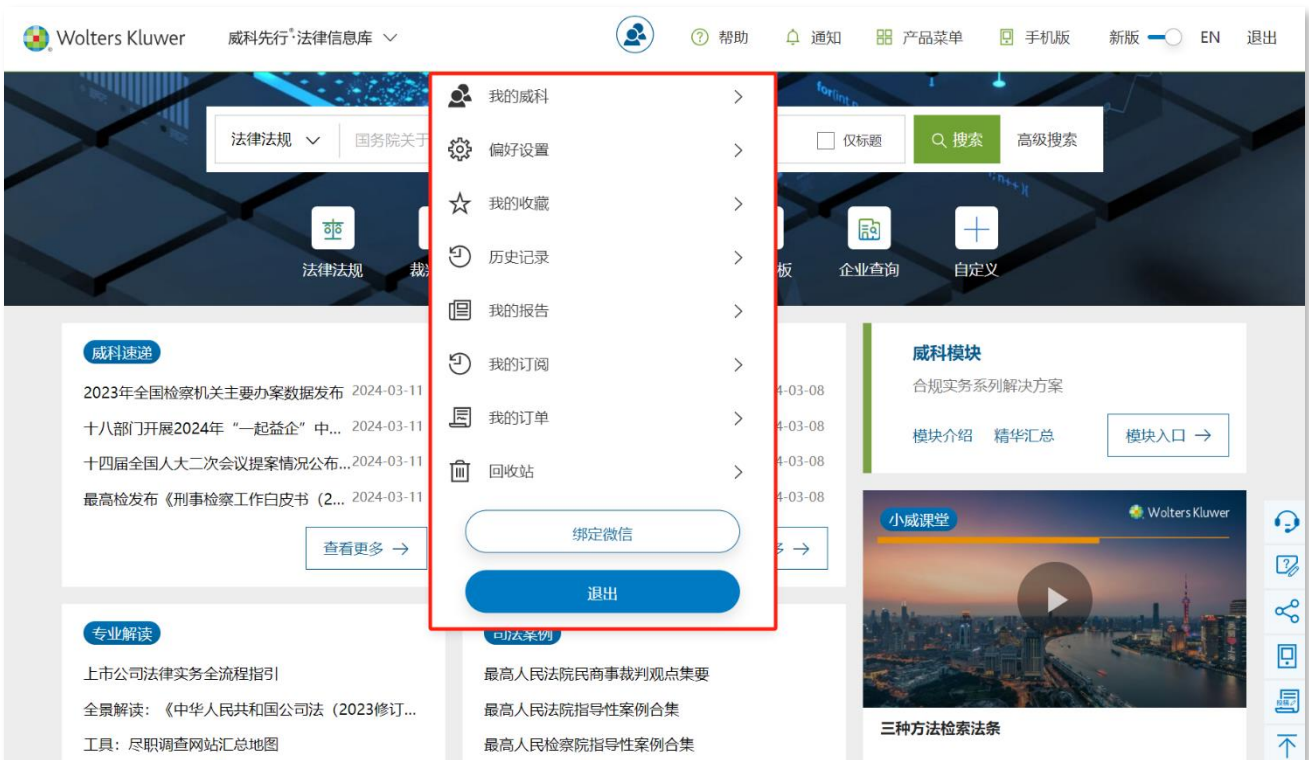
Wolters Kluwer 威科先行®·法律信息库

帮助 通知 产品菜单 手机版 新版 EN 退出

法律法规 国务院关于 仅标题 搜索 高级搜索

法律法规 裁 板 企业查询 自定义

我的威科
偏好设置
我的收藏
历史记录
我的报告
我的订阅
我的订单
回收站
绑定微信
退出

威科速递
2023年全国检察机关主要办案数据发布 2024-03-11
十八部门开展2024年“一起益企”中... 2024-03-11
十四届全国人大二次会议提案情况公布... 2024-03-11
最高检发布《刑事检察工作白皮书（2... 2024-03-11
查看更多 →

4-03-08
4-03-08
4-03-08
4-03-08
多 →

威科模块
合规实务系列解决方案
模块介绍 精华汇总 模块入口 →

小威课堂 Wolters Kluwer
三种方法检索法条

专业解读
上市公司法律实务全流程指引
全景解读：《中华人民共和国公司法（2023修订...
工具：尽职调查网站汇总地图

司法案例
最高人民法院民商事裁判观点集要
最高人民法院指导性案例合集
最高人民检察院指导性案例合集